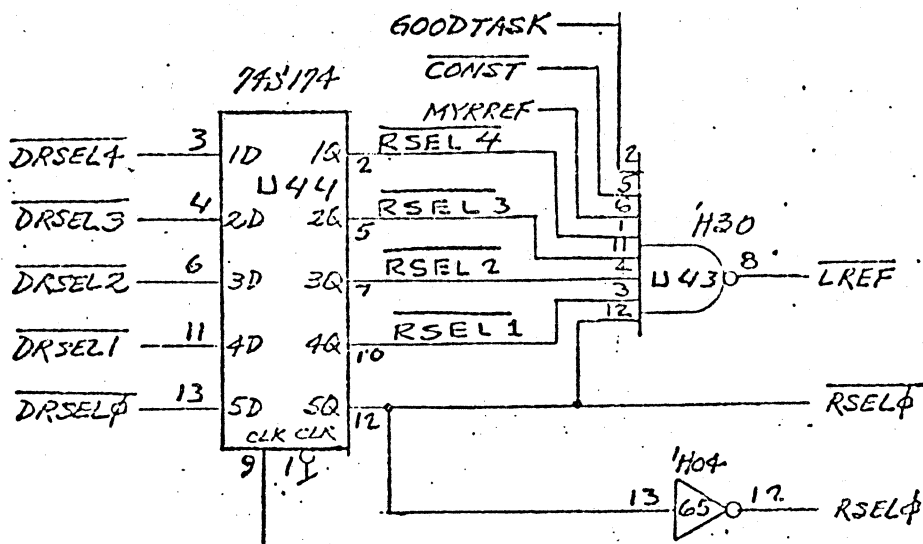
GOODTASK

$\overline{CONST}$

MYRREF

74S174

U44

$\overline{DRSEL4}$ 3 1D 1Q 2 $\overline{RSEL\ 4}$

$\overline{DRSEL3}$ 4 2D 2Q 5 $\overline{RSEL\ 3}$

$\overline{DRSEL2}$ 6 3D 3Q 7 $\overline{RSEL\ 2}$

$\overline{DRSEL1}$ 11 4D 4Q 10 $\overline{RSEL\ 1}$

$\overline{DRSEL\phi}$ 13 5D 5Q 12

CLK $\overline{CLR}$

9 1

2 5 6 1 11 4 3 12

'H30

U43 8 $\overline{LREF}$

$\overline{RSEL\phi}$

'H04

13 65 12 RSEL$\phi$